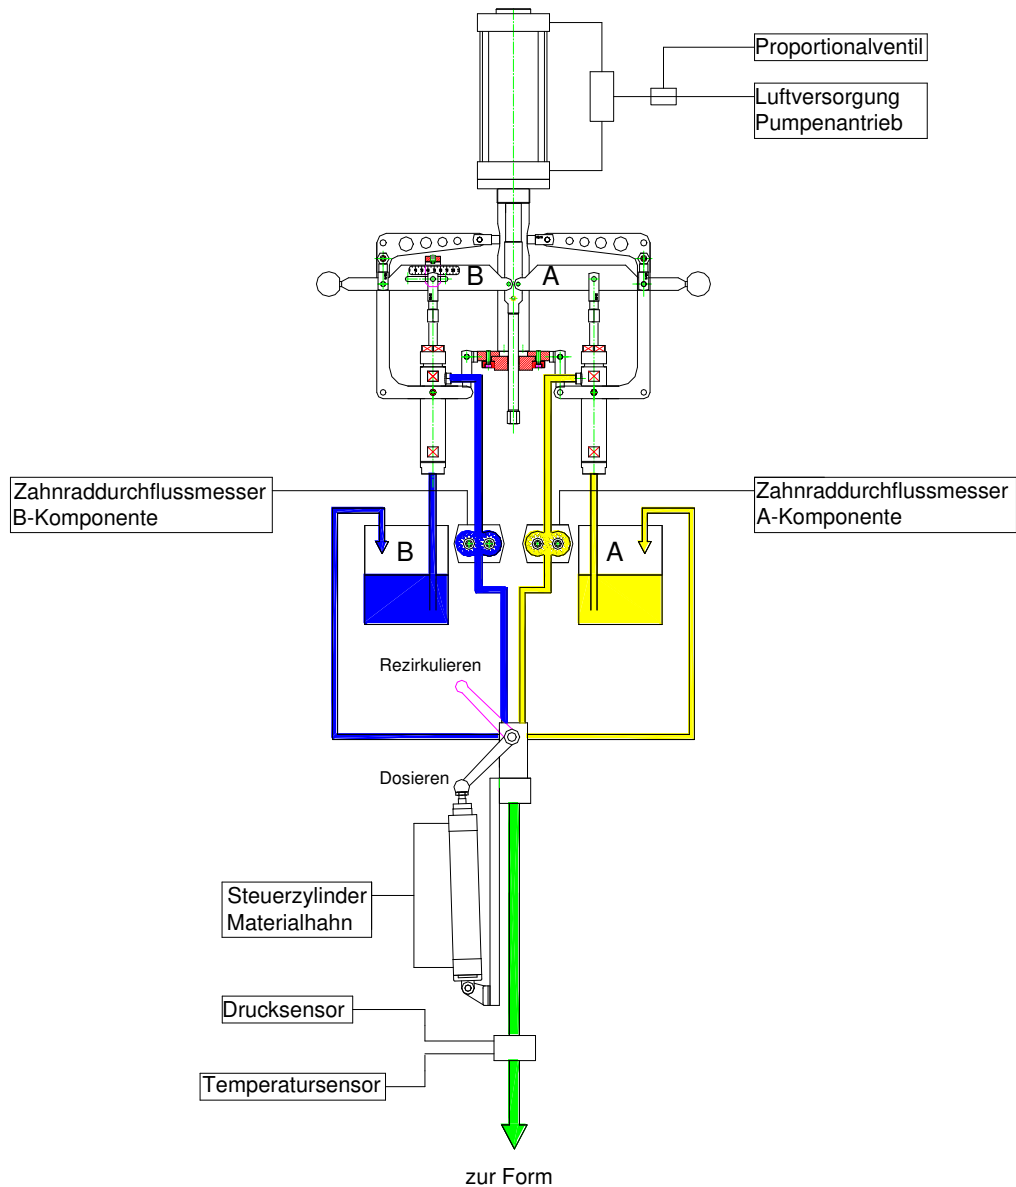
Proportionalventil

Luftversorgung
Pumpenantrieb

B

A

Zahnraddurchflussmesser
B-Komponente

Zahnraddurchflussmesser
A-Komponente

B

A

Rezirkulieren

Dosieren

Steuerzylinder
Materialhahn

Drucksensor

Temperatursensor

zur Form